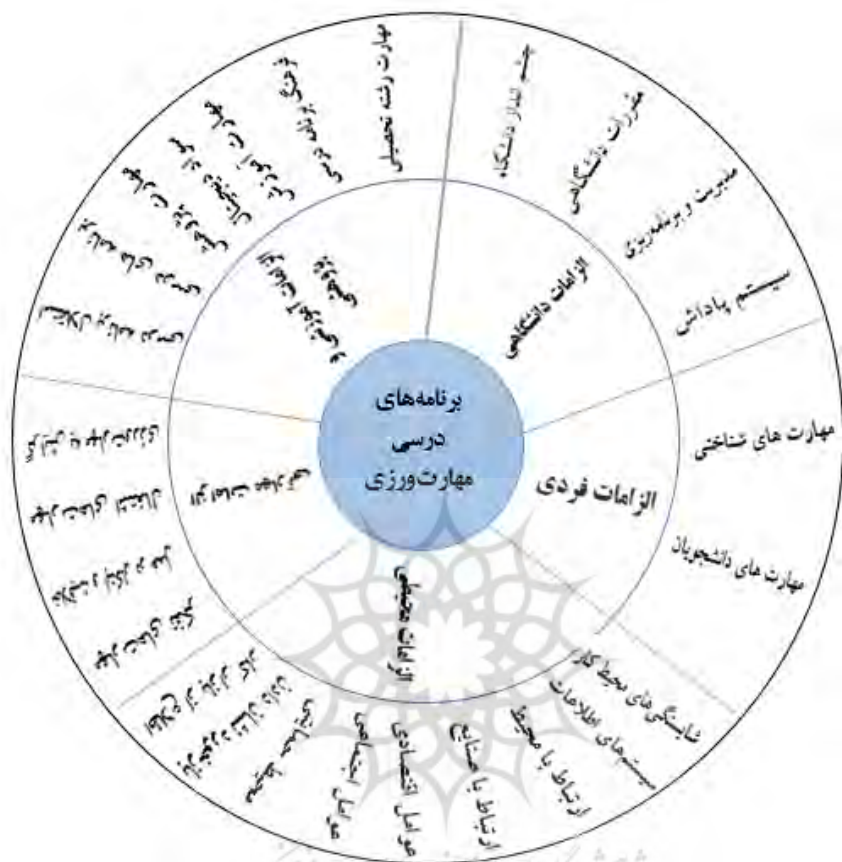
برنامه‌های درسی مهارت‌ورزی

الزامات دانشگاهی

جو دانشگاه

ضرورت دانشگاهی

مدیریت و برنامه‌ریزی

سیستم پاداش

الزامات فردی

مهارت های شناختی

مهارت های دانشجویان

الزامات محیطی

شایستگی های محیط کار

سیستم‌های اطلاعات

ارتباط با محیط

ارتباط با صنایع

عوامل اقتصادی

عوامل اجتماعی

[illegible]

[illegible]

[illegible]

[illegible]

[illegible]

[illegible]

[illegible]

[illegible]

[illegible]

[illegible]

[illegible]

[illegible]

مهارت رشته تحصیلی

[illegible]